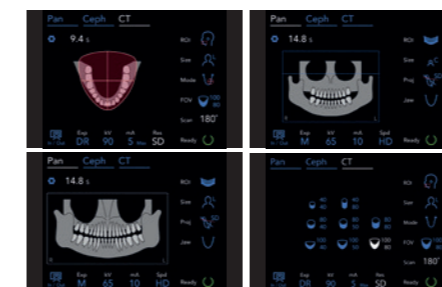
Pan Ceph CT
9.4 s
ROI
Size
Mode
FOV 100 80
Scan 180°
Exp DR
kV 90
mA 5
Res SD
Ready

Pan Ceph CT
14.8 s
ROI
Size
Proj
Jaw
Exp M
kV 65
mA 10
Spd HD
Ready

Pan Ceph CT
14.8 s
ROI
Size
Proj
Jaw
Exp M
kV 65
mA 10
Spd HD
Ready

Pan Ceph CT
ROI
Size
Mode
FOV
Scan 180°
Exp DR
kV 90
mA 5
Res SD
Ready